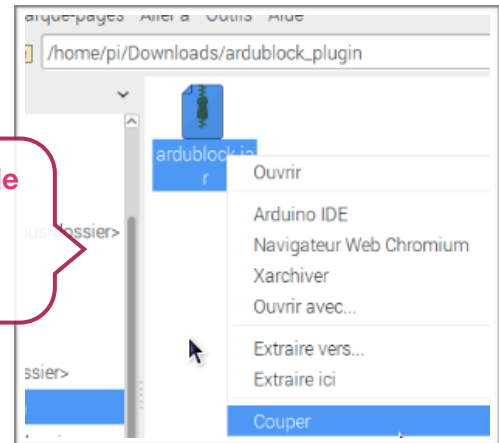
arque-pages Aller à Outils Aide

/home/pi/Downloads/ardublock_plugin

e

ous-dossier>

ssier>

ardublock.ja
r

Ouvrir

Arduino IDE
Navigateur Web Chromium
Xarchiver
Ouvrir avec...

Extraire vers...
Extraire ici

Couper